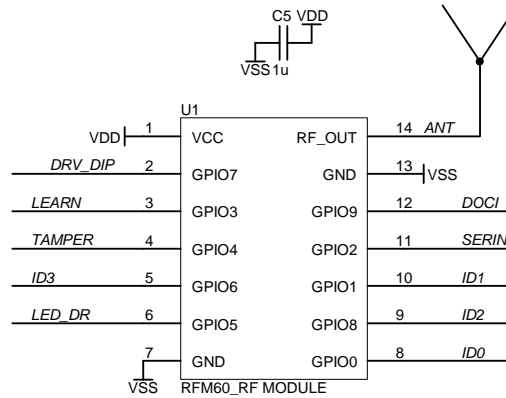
C5 VDD
VSS 1u

U1

VDD 1 VCC
DRV_DIP 2 GPIO7
LEARN 3 GPIO3
TAMPER 4 GPIO4
ID3 5 GPIO6
LED_DR 6 GPIO5
VSS 7 GND

RF_OUT 14 ANT
GND 13 VSS
GPIO9 12 DOCI
GPIO2 11 SERIN
GPIO1 10 ID1
GPIO8 9 ID2
GPIO0 8 ID0

RFM60_RF MODULE